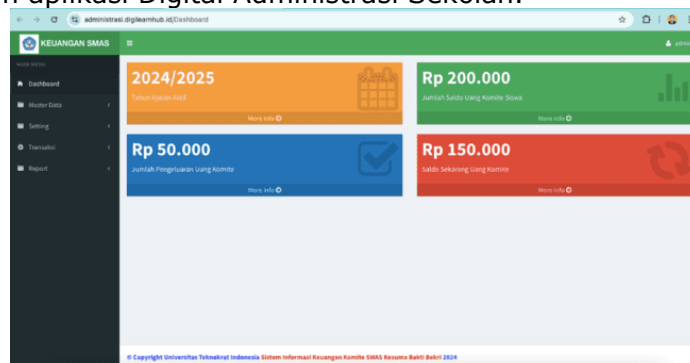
n aplikasi Digital Administrasi Sekolah.

administrasi.digilearnhub.id/Dashboard

KEUANGAN SMAS

admin

MAIN MENU

Dashboard

Master Data

Setting

Transaksi

Report

2024/2025

Tahun Ajaran Aktif

More info

Rp 200.000

Jumlah Saldo Uang Komite Siswa

More info

Rp 50.000

Jumlah Pengeluaran Uang Komite

More info

Rp 150.000

Saldo Sekarang Uang Komite

More info

© Copyright Universitas Teknokrat Indonesia Sistem Informasi Keuangan Komite SMAS Kesuma Bakti Bekri 2024